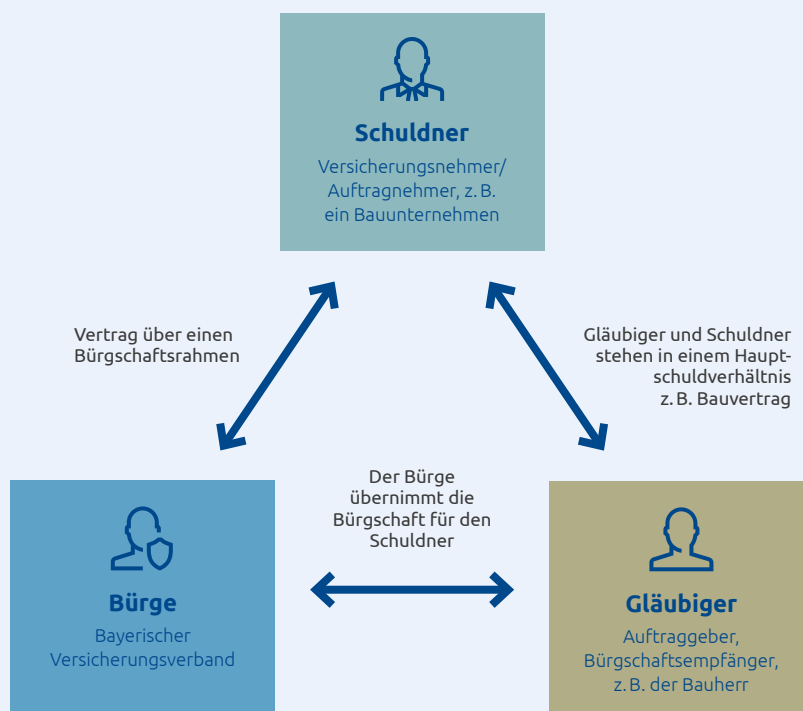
Schuldner
Versicherungsnehmer/ Auftragnehmer, z. B. ein Bauunternehmen

Vertrag über einen Bürgschaftsrahmen

Gläubiger und Schuldner stehen in einem Hauptschuldverhältnis z. B. Bauvertrag

Der Bürge übernimmt die Bürgschaft für den Schuldner

Bürge
Bayerischer Versicherungsverband

Gläubiger
Auftraggeber, Bürgschaftsempfänger, z. B. der Bauherr